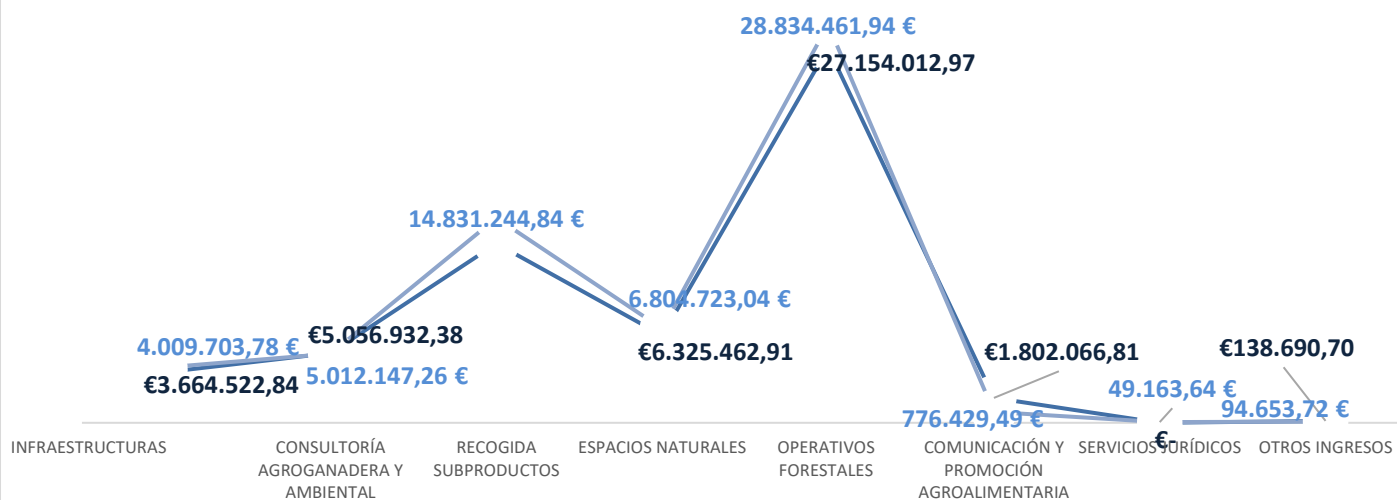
28.834.461,94 €
€27.154.012,97
14.831.244,84 €
6.804.723,04 €
4.009.703,78 €
€5.056.932,38
€6.325.462,91
€1.802.066,81
€138.690,70
€3.664.522,84
5.012.147,26 €
49.163,64 €
776.429,49 €
94.653,72 €
€-

INFRAESTRUCTURAS
CONSULTORÍA AGROGANADERA Y AMBIENTAL
RECOGIDA SUBPRODUCTOS
ESPACIOS NATURALES
OPERATIVOS FORESTALES
COMUNICACIÓN Y PROMOCIÓN AGROALIMENTARIA
SERVICIOS JURÍDICOS
OTROS INGRESOS